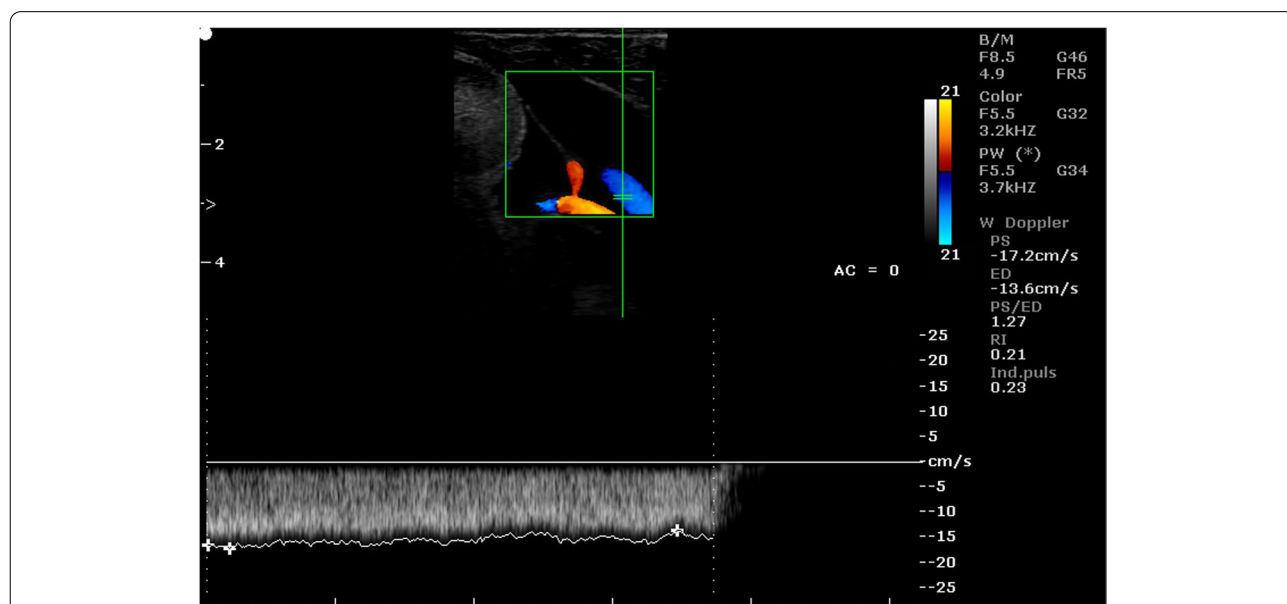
-2
>
-4

B/M
F8.5 G46
4.9 FR5
Color
F5.5 G32
3.2kHZ
PW (*)
F5.5 G34
3.7kHZ
W Doppler
PS
-17.2cm/s
ED
-13.6cm/s
PS/ED
1.27
RI
0.21
Ind.puls
0.23

21
21

AC = 0

-25
-20
-15
-10
-5
cm/s
--5
--10
--15
--20
--25